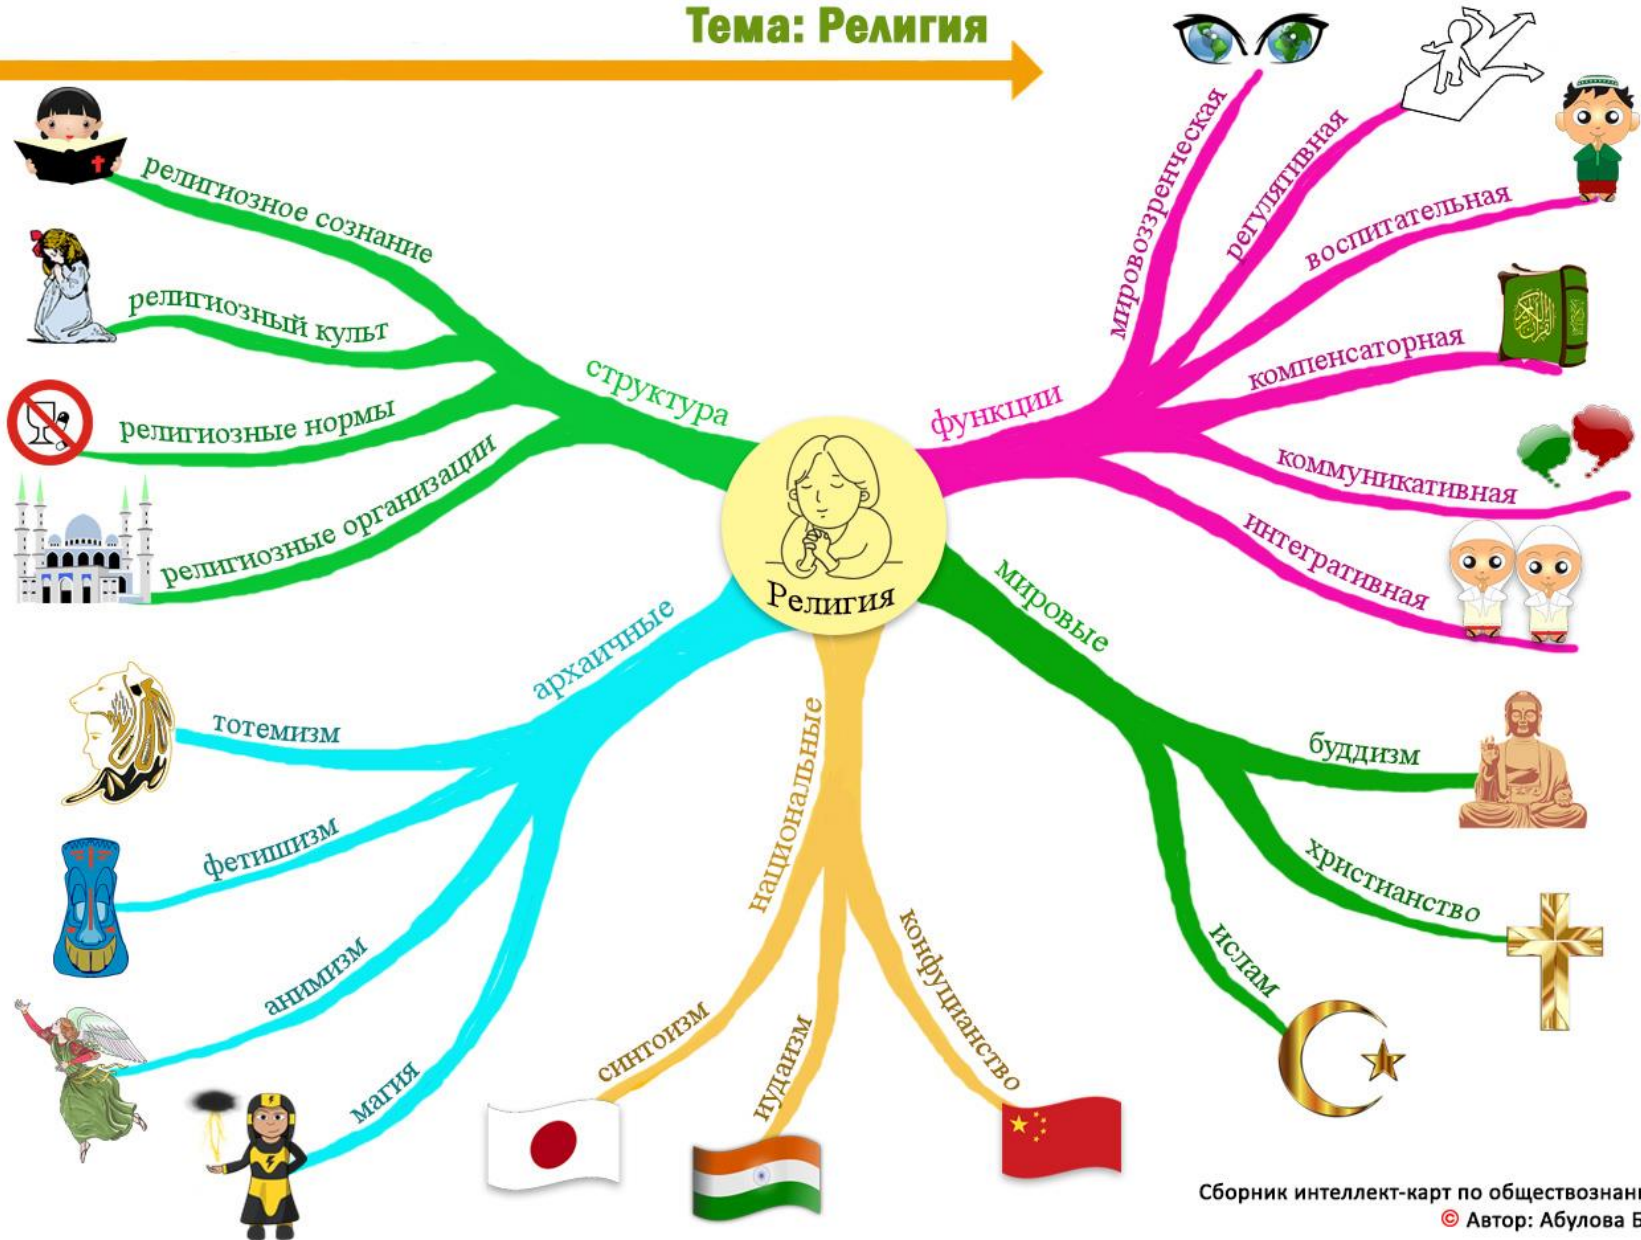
Тема: Религия

Религия

структура
религиозное сознание
религиозный культ
религиозные нормы
религиозные организации

функции
мировоззренческая
регулятивная
воспитательная
компенсаторная
коммуникативная
интегративная

архаичные
тотемизм
фетишизм
анимизм
магия

национальные
синтоизм
иудаизм
конфуцианство

мировые
буддизм
христианство
ислам

Сборник интеллект-карт по обществознани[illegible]
© Автор: Абулова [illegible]